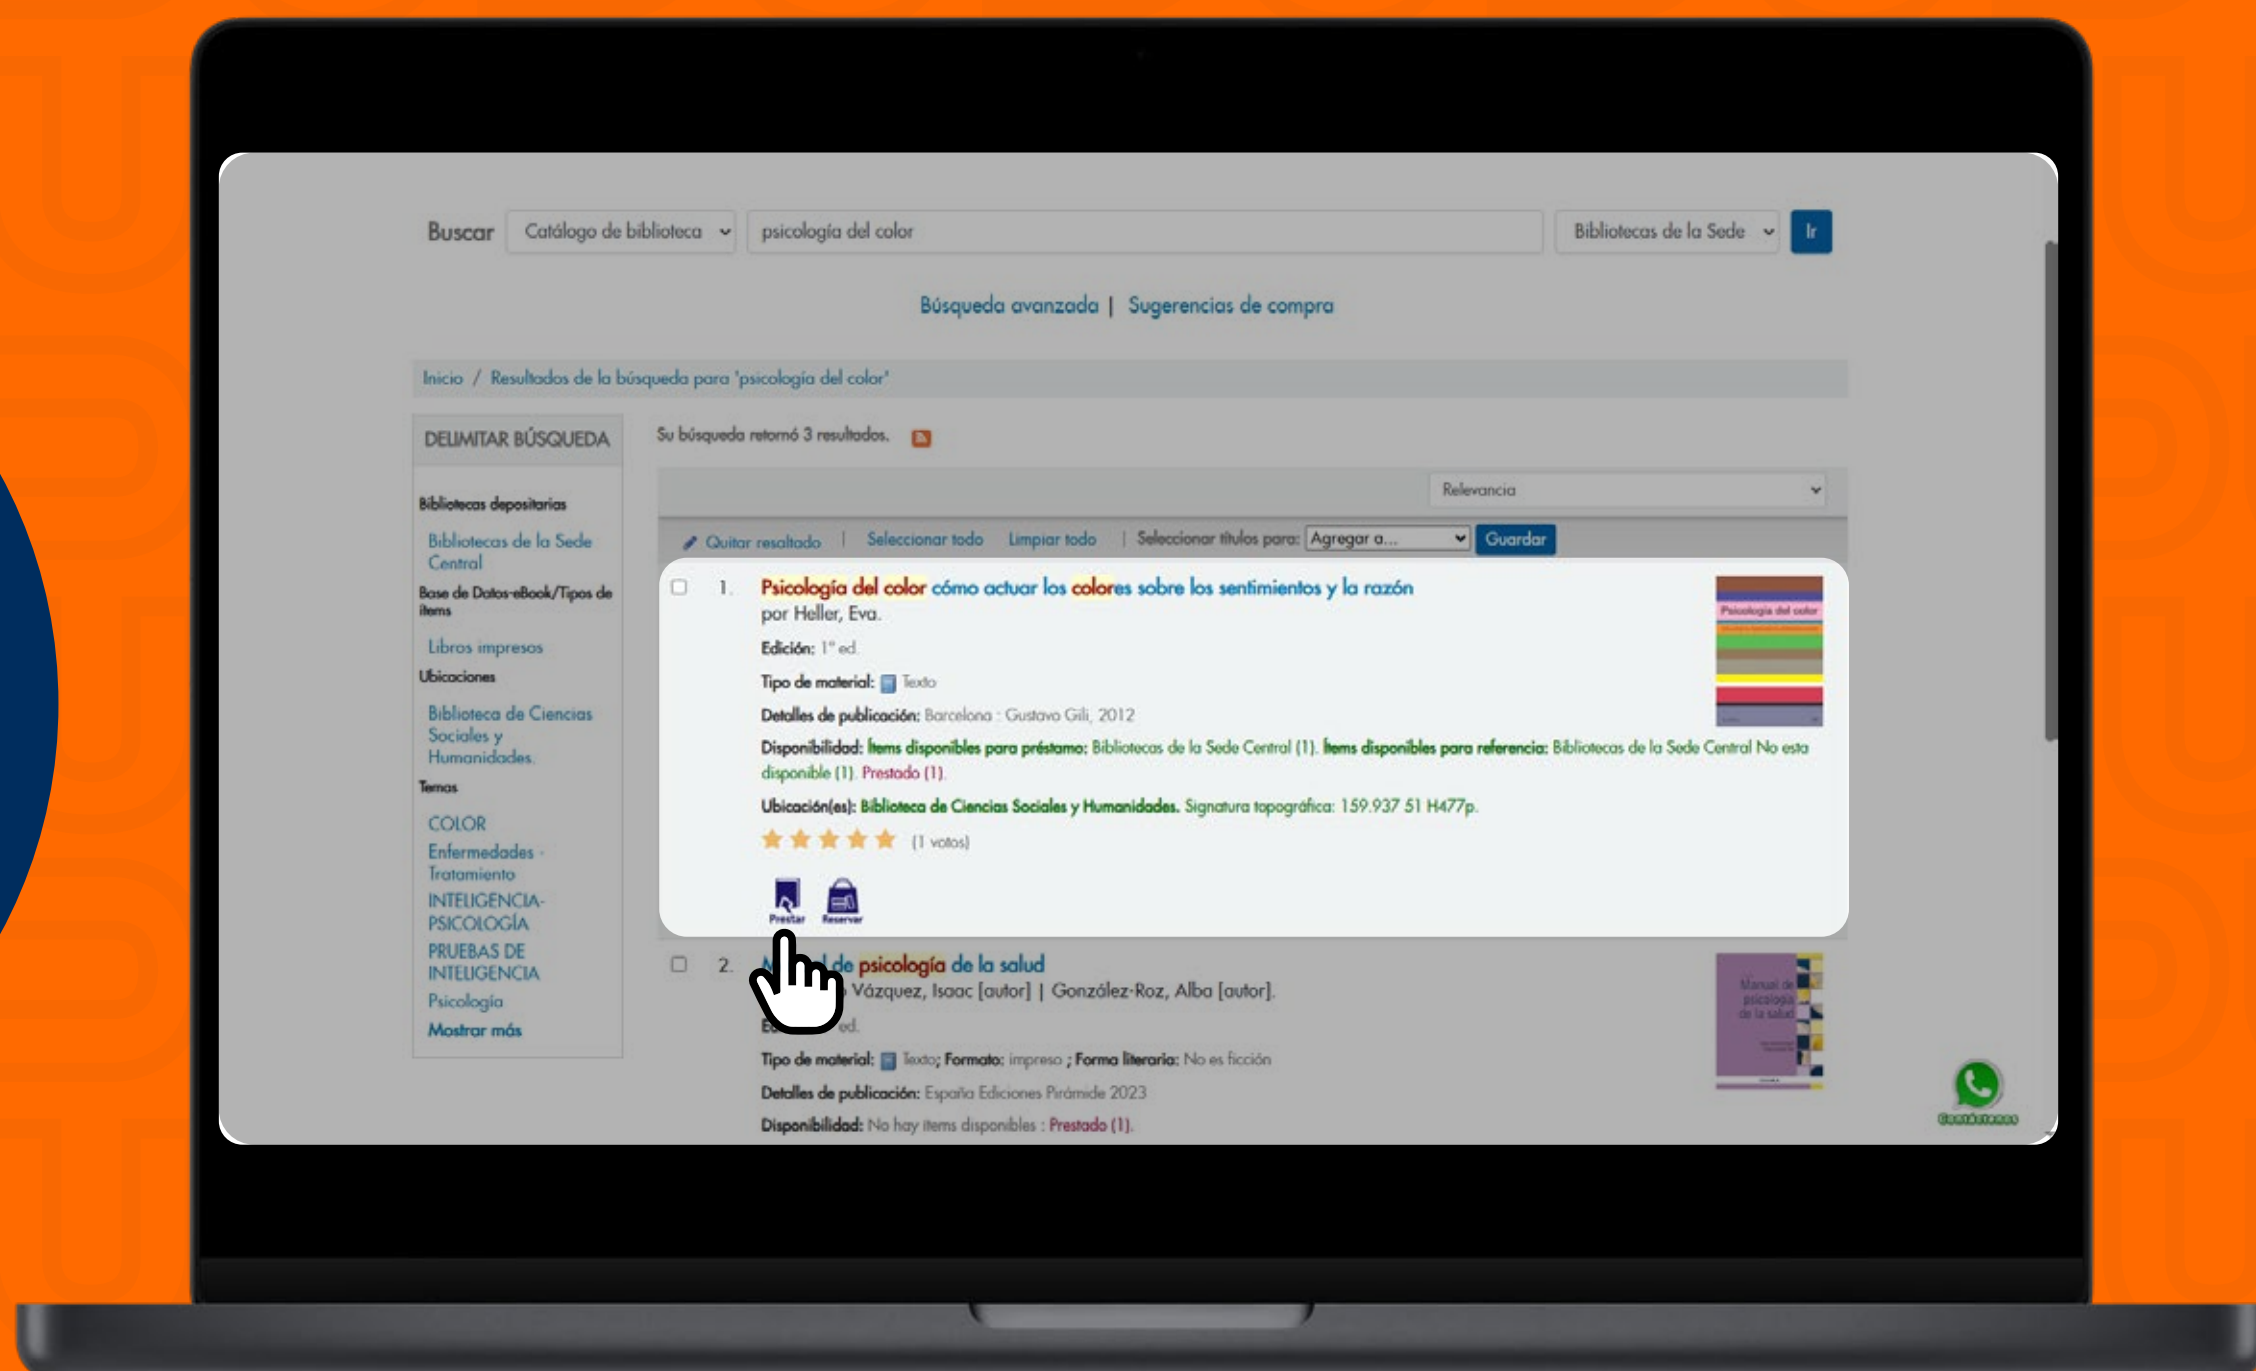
Buscar Catálogo de biblioteca psicología del color Bibliotecas de la Sede Ir

Búsqueda avanzada | Sugerencias de compra

Inicio / Resultados de la búsqueda para 'psicología del color'

DELIMITAR BÚSQUEDA

Bibliotecas depositarias

Bibliotecas de la Sede Central

Base de Datos-eBook/Tipos de ítems

Libros impresos

Ubicaciones

Biblioteca de Ciencias Sociales y Humanidades.

Temas

COLOR

Enfermedades - Tratamiento

INTELIGENCIA-PSICOLOGÍA

PRUEBAS DE INTELIGENCIA

Psicología

Mostrar más

Su búsqueda retornó 3 resultados.

Relevancia

Quitar resaltado | Seleccionar todo Limpiar todo | Seleccionar títulos para: Agregar a... Guardar

1. Psicología del color cómo actuar los colores sobre los sentimientos y la razón
por Heller, Eva.
Edición: 1ª ed.
Tipo de material: Texto
Detalles de publicación: Barcelona : Gustavo Gili, 2012
Disponibilidad: Ítems disponibles para préstamo: Bibliotecas de la Sede Central (1). Ítems disponibles para referencia: Bibliotecas de la Sede Central No esta disponible (1). Prestado (1).
Ubicación(es): Biblioteca de Ciencias Sociales y Humanidades. Signatura topográfica: 159.937 51 H477p.
(1 votos)
Prestar Reservar

Psicología del color

2. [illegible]l de psicología de la salud
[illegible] Vázquez, Isaac [autor] | González-Roz, Alba [autor].
E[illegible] ed.
Tipo de material: Texto; Formato: impreso ; Forma literaria: No es ficción
Detalles de publicación: España Ediciones Pirámide 2023
Disponibilidad: No hay ítems disponibles : Prestado (1).

Manual de psicología de la salud